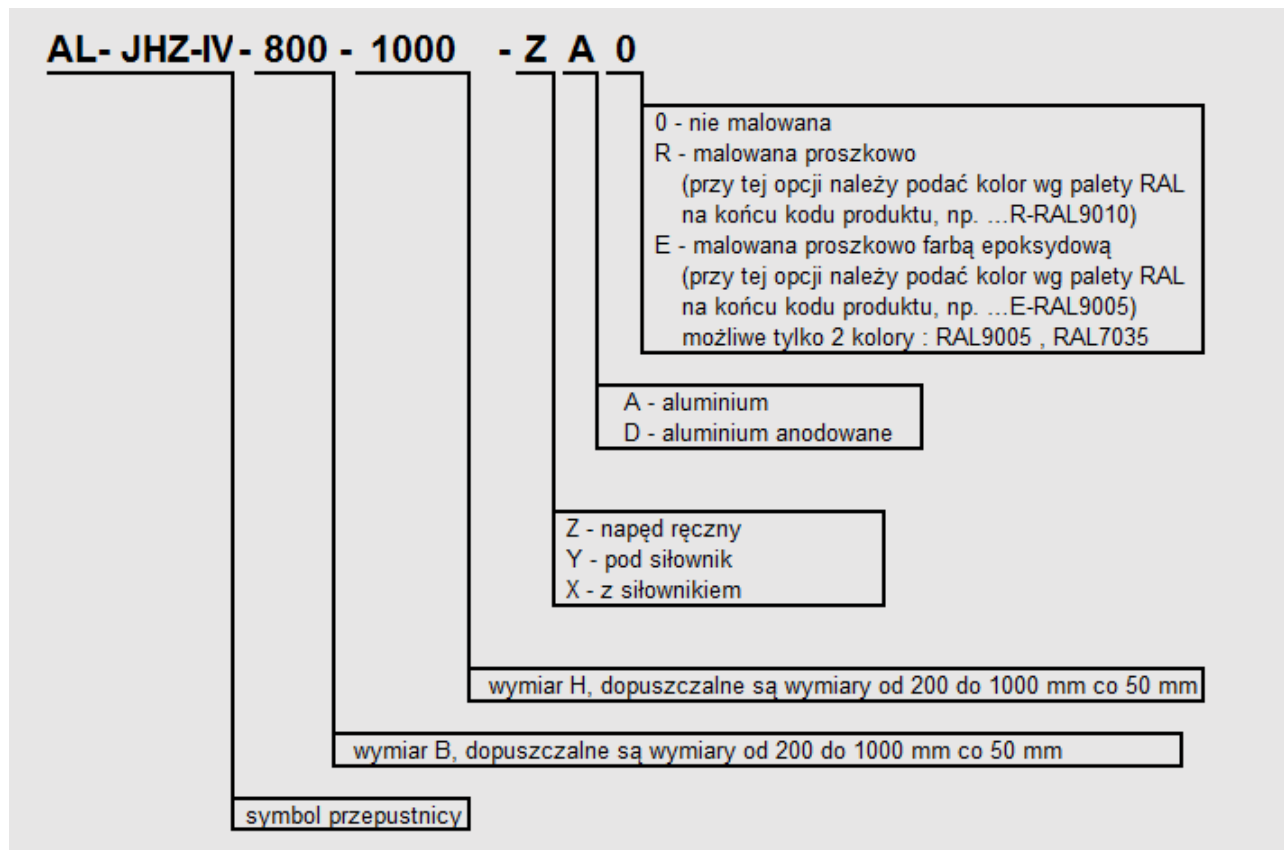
AL- JHZ-IV - 800 - 1000 - Z A 0

0 - nie malowana
R - malowana proszkowo
(przy tej opcji należy podać kolor wg palety RAL na końcu kodu produktu, np. ...R-RAL9010)
E - malowana proszkowo farbą epoksydową
(przy tej opcji należy podać kolor wg palety RAL na końcu kodu produktu, np. ...E-RAL9005)
możliwe tylko 2 kolory : RAL9005 , RAL7035

A - aluminium
D - aluminium anodowane

Z - napęd ręczny
Y - pod siłownik
X - z siłownikiem

wymiar H, dopuszczalne są wymiary od 200 do 1000 mm co 50 mm

wymiar B, dopuszczalne są wymiary od 200 do 1000 mm co 50 mm

symbol przepustnicy